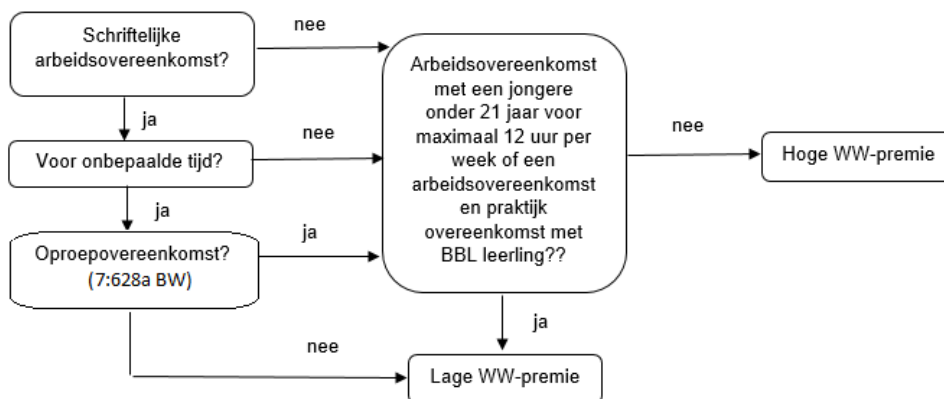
Schriftelijke arbeidsovereenkomst?

nee

ja

Voor onbepaalde tijd?

nee

ja

Oproepovereenkomst? (7:628a BW)

ja

Arbeidsovereenkomst met een jongere onder 21 jaar voor maximaal 12 uur per week of een arbeidsovereenkomst en praktijk overeenkomst met BBL leerling??

nee

Hoge WW-premie

ja

nee

Lage WW-premie